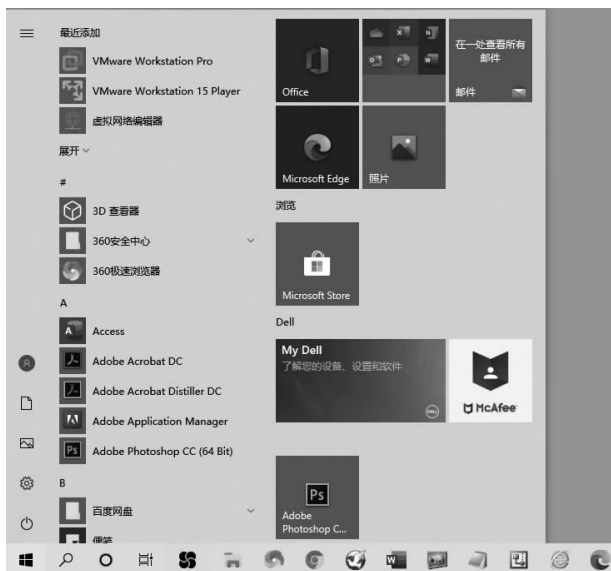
最近添加

VMware Workstation Pro

VMware Workstation 15 Player

虚拟网络编辑器

展开

#

3D 查看器

360安全中心

360极速浏览器

A

Access

Adobe Acrobat DC

Adobe Acrobat Distiller DC

Adobe Application Manager

Adobe Photoshop CC (64 Bit)

B

百度网盘

便笺

Office

在一处查看所有邮件

邮件

Microsoft Edge

照片

浏览

Microsoft Store

Dell

My Dell

了解您的设备、设置和软件

McAfee

Adobe Photoshop C...